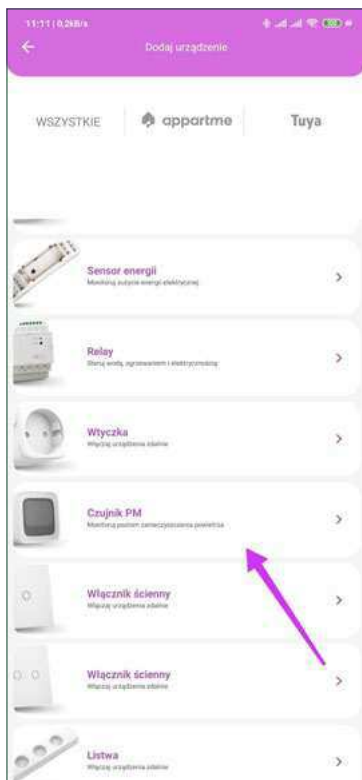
11:11 | 0,2kB/s

Dodaj urządzenie

WSZYSTKIE

appartme

Tuya

Sensor energii
Monitoruj zużycie energii elektrycznej

Relay
Steruj wodą, ogrzewaniem i elektrycznością

Wtyczka
Włączaj urządzenia zdalnie

Czujnik PM
Monitoruj poziom zanieczyszczenia powietrza

Włącznik ścienny
Włączaj urządzenia zdalnie

Włącznik ścienny
Włączaj urządzenia zdalnie

Listwa
Włączaj urządzenia zdalnie